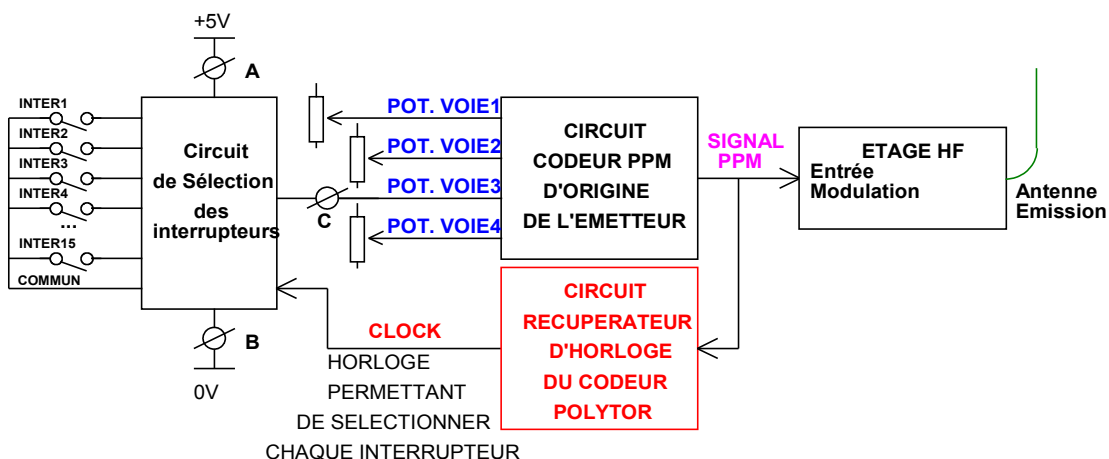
+5V

A

INTER1
INTER2
INTER3
INTER4
...
INTER15
COMMUN

Circuit de Sélection des interrupteurs

C

B

0V

POT. VOIE1
POT. VOIE2
POT. VOIE3
POT. VOIE4

CIRCUIT CODEUR PPM D'ORIGINE DE L'EMETTEUR

SIGNAL PPM

ETAGE HF
Entrée Modulation

Antenne Emission

CLOCK
HORLOGE PERMETTANT DE SELECTIONNER CHAQUE INTERRUPTEUR

CIRCUIT RECUPERATEUR D'HORLOGE DU CODEUR POLYTOR